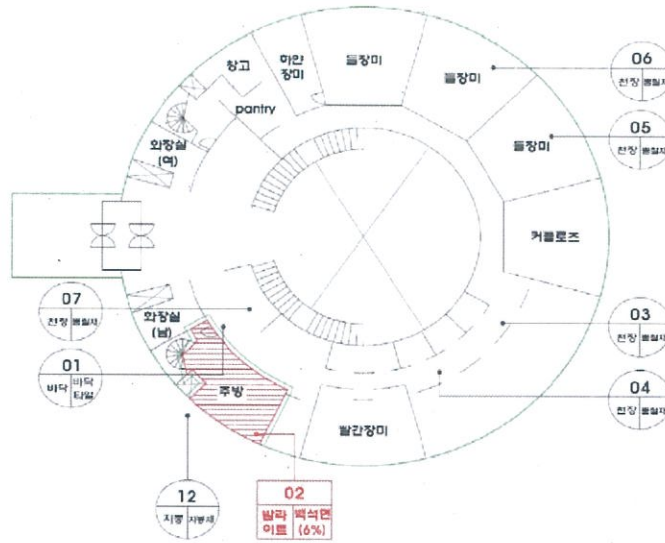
창고

하얀 장미

들장미

들장미

들장미

pantry

화장실 (여)

커플로즈

06
천장 | 몰딩재

05
천장 | 몰딩재

07
천장 | 몰딩재

화장실 (남)

01
바닥 | 바닥 타일

주방

03
천장 | 몰딩재

04
천장 | 몰딩재

빨간장미

12
지붕 | 지붕재

02
밤라이트 | 백석면 (6%)